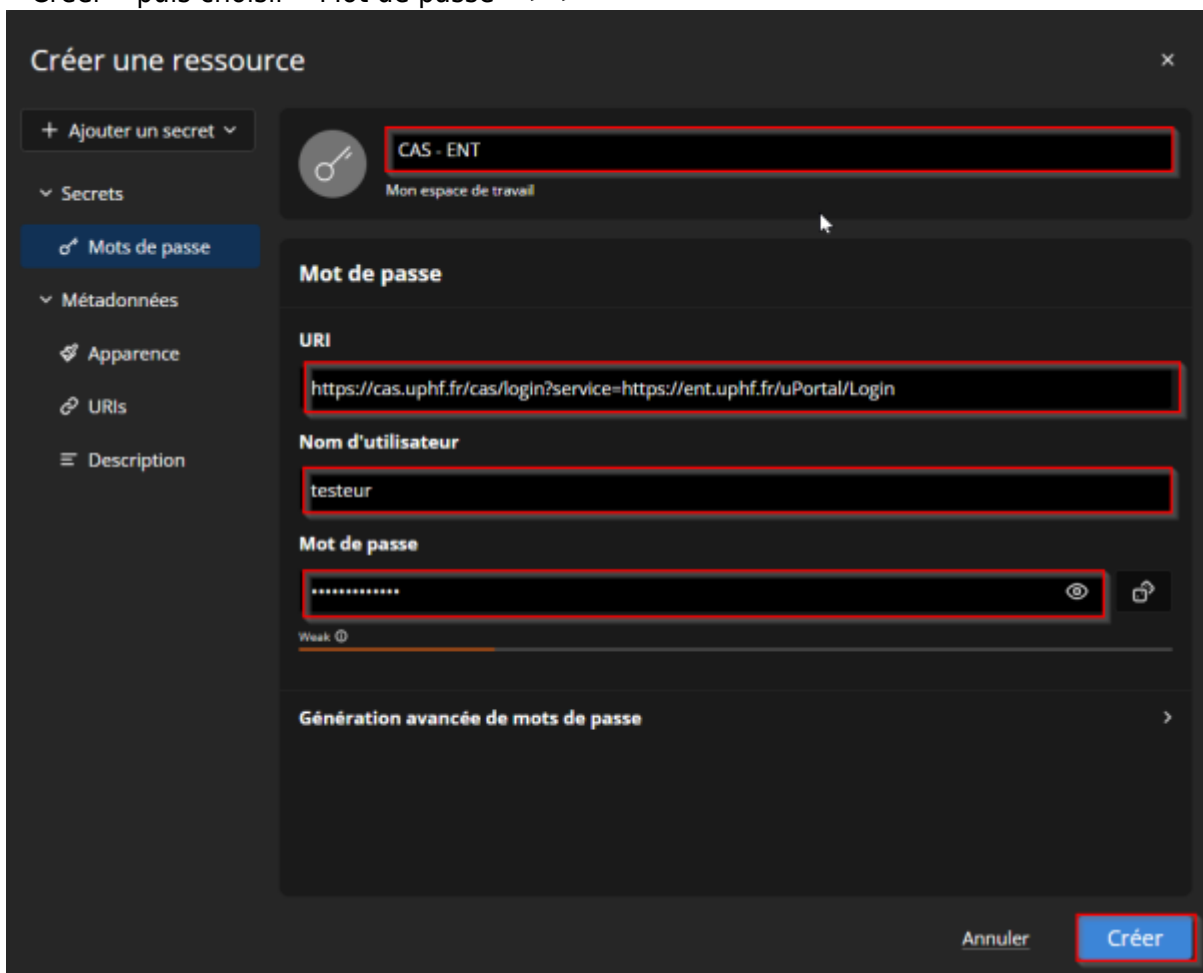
Créer une ressource

×

+ Ajouter un secret

Secrets

Mots de passe

Métadonnées

Apparence

URIs

Description

CAS - ENT

Mon espace de travail

Mot de passe

URI

https://cas.uphf.fr/cas/login?service=https://ent.uphf.fr/uPortal/Login

Nom d'utilisateur

testeur

Mot de passe

••••••••••••••

Weak

Génération avancée de mots de passe

Annuler

Créer